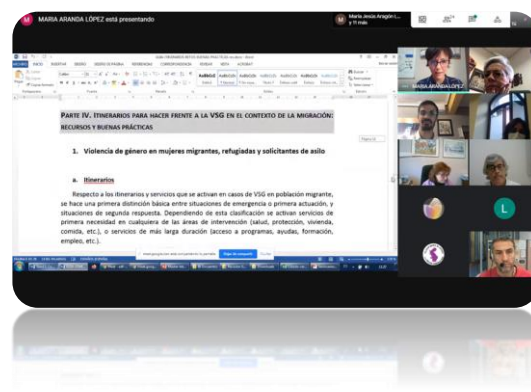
MARIA ARANDA LÓPEZ está presentando

María Jesús Aragón (... y 11 más

PARTE IV. ITINERARIOS PARA HACER FRENTE A LA VSG EN EL CONTEXTO DE LA MIGRACIÓN: RECURSOS Y BUENAS PRÁCTICAS

1. Violencia de género en mujeres migrantes, refugiadas y solicitantes de asilo

a. Itinerarios

Respecto a los itinerarios y servicios que se activan en casos de VSG en población migrante, se hace una primera distinción básica entre situaciones de emergencia o primera actuación, y situaciones de segunda respuesta. Dependiendo de esta clasificación se activan servicios de primera necesidad en cualquiera de las áreas de intervención (salud, protección, vivienda, comida, etc.), o servicios de más larga duración (acceso a programas, ayudas, formación, empleo, etc.).

MARIA ARANDA LÓPEZ

L

Dejar de compartir